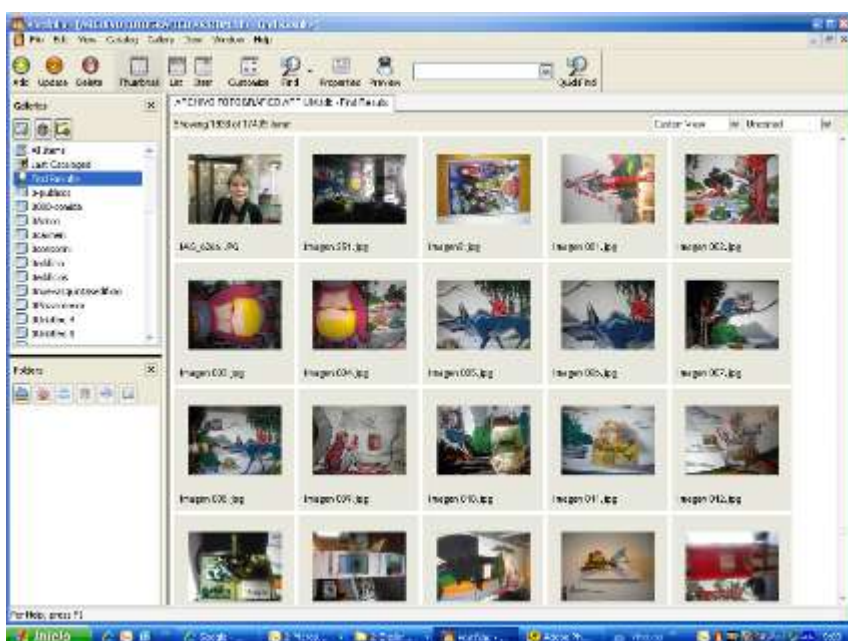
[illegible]

File Edit View Catalog Gallery Tree Window Help

Add Update Delete Thumbnail List Tree Customize Find Properties Preview QuickFind

Galleries

All Items
Last Cataloged
Find Results
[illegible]
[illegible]
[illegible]
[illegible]
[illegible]
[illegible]
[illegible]
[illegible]
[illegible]
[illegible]
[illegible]

Folders

ARCHIVO FOTOGRAFICO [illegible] - Find Results

Showing 1958 of 17405 items

Custom View Unsorted

IMG_0265.JPG
Imagen 001.jpg
Imagen2.jpg
Imagen 001.jpg
Imagen 002.jpg
Imagen 003.jpg
Imagen 004.jpg
Imagen 005.jpg
Imagen 006.jpg
Imagen 007.jpg
Imagen 008.jpg
Imagen 009.jpg
Imagen 010.jpg
Imagen 011.jpg
Imagen 012.jpg

For Help, press F1

Inicio